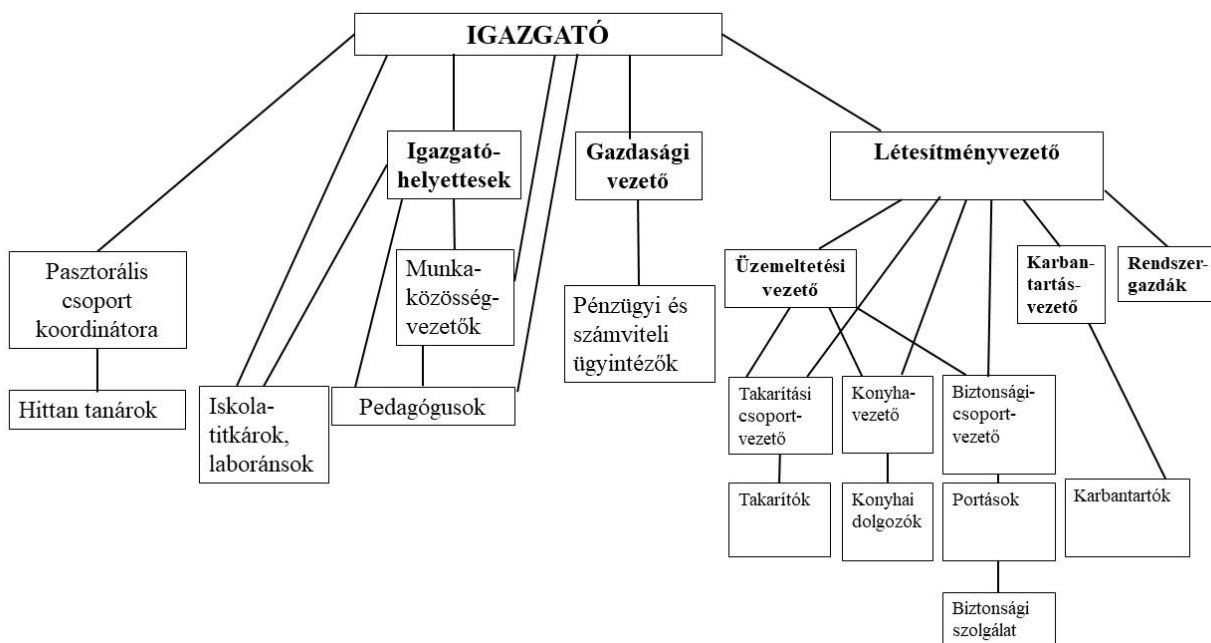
IGAZGATÓ

Igazgató-helyettesek

Gazdasági vezető

Létesítményvezető

Pasztorális csoport koordinátora

Hittan tanárok

Iskola-titkárok, laboránsok

Munka-közösség-vezetők

Pedagógusok

Pénzügyi és számviteli ügyintézők

Üzemeltetési vezető

Karban-tartás-vezető

Rendszer-gazdák

Takarítási csoport-vezető

Konyha-vezető

Biztonsági-csoport-vezető

Takarítók

Konyhai dolgozók

Portások

Karbantartók

Biztonsági szolgálat